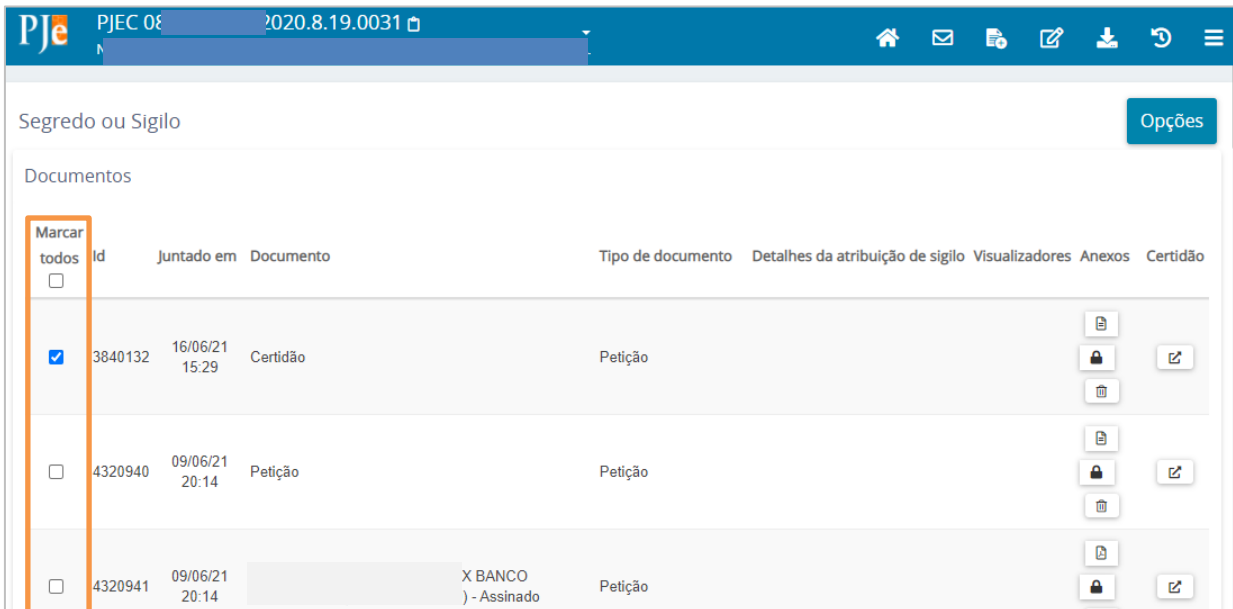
PJe PJEC 08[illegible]2020.8.19.0031

Segredo ou Sigilo

Opções

Documentos

| Marcar todos | Id | Juntado em | Documento | Tipo de documento | Detalhes da atribuição de sigilo | Visualizadores | Anexos | Certidão |
|---|---|---|---|---|---|---|---|---|
| | 3840132 | 16/06/21 15:29 | Certidão | Petição | | | | |
| | 4320940 | 09/06/21 20:14 | Petição | Petição | | | | |
| | 4320941 | 09/06/21 20:14 | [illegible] X BANCO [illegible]) - Assinado | Petição | | | | |